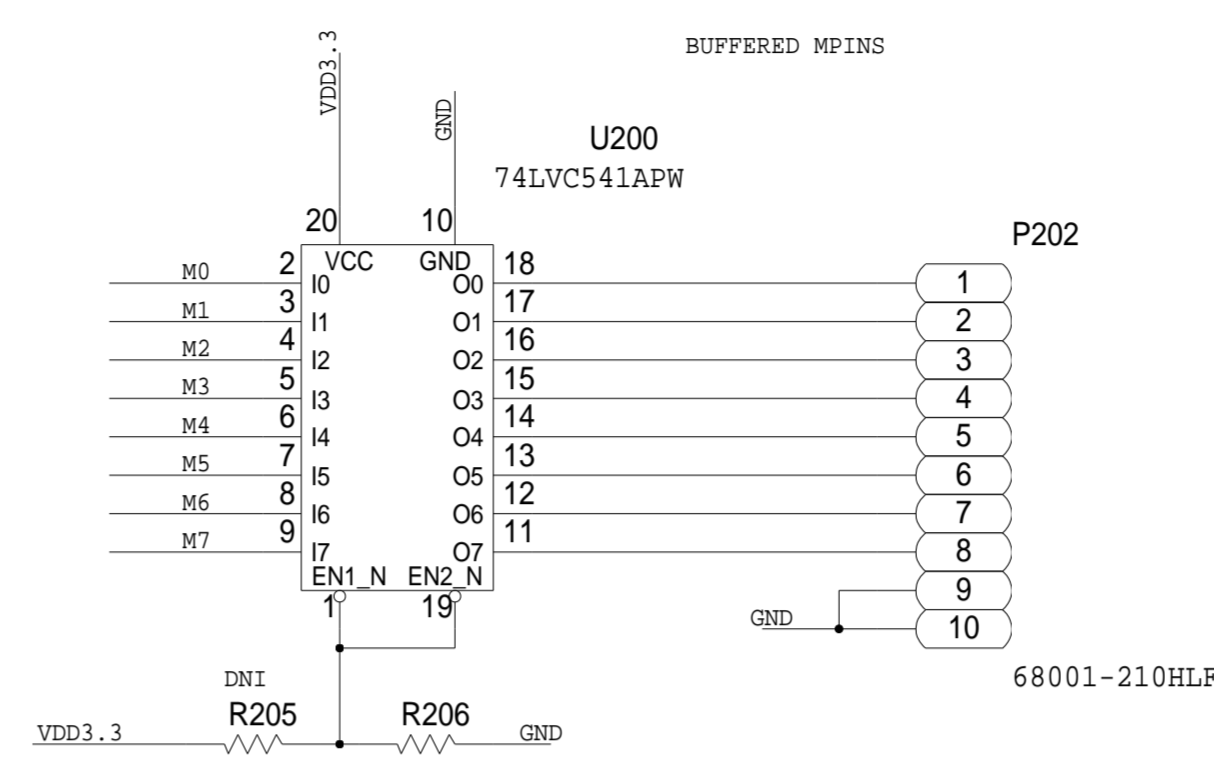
BUFFERED MPINS

VDD3.3

GND

U200
74LVC541APW

20 VCC
10 GND

P202

M0 2 I0
M1 3 I1
M2 4 I2
M3 5 I3
M4 6 I4
M5 7 I5
M6 8 I6
M7 9 I7

18 O0
17 O1
16 O2
15 O3
14 O4
13 O5
12 O6
11 O7

EN1_N EN2_N
1 19

1
2
3
4
5
6
7
8
9
10

GND

68001-210HLF

DNI
VDD3.3 R205 R206 GND